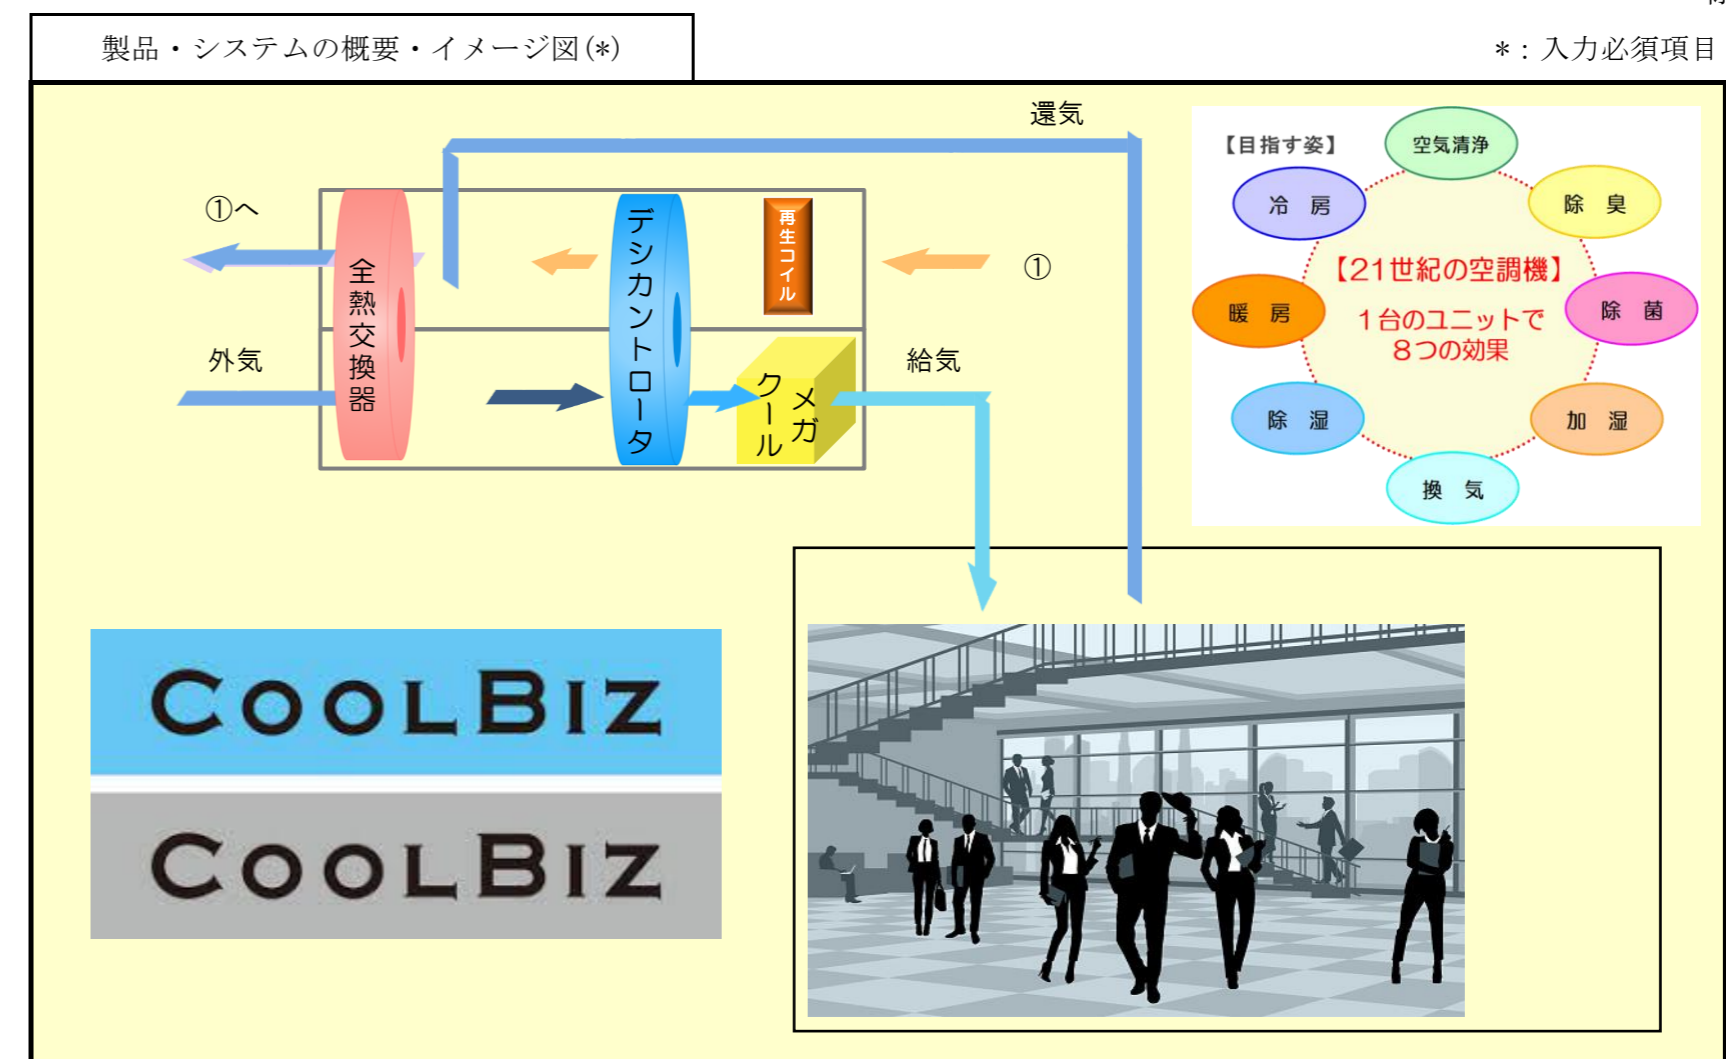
製品・システムの概要・イメージ図(*)

*:入力必須項目

還気

①へ

全熱交換器

デシカントロータ

再生コイル

①

外気

メガクール

給気

【目指す姿】

空気清浄

冷 房

除 臭

【21世紀の空調機】

1台のユニットで 8つの効果

暖 房

除 菌

除 湿

加 湿

換 気

COOLBIZ

COOLBIZ